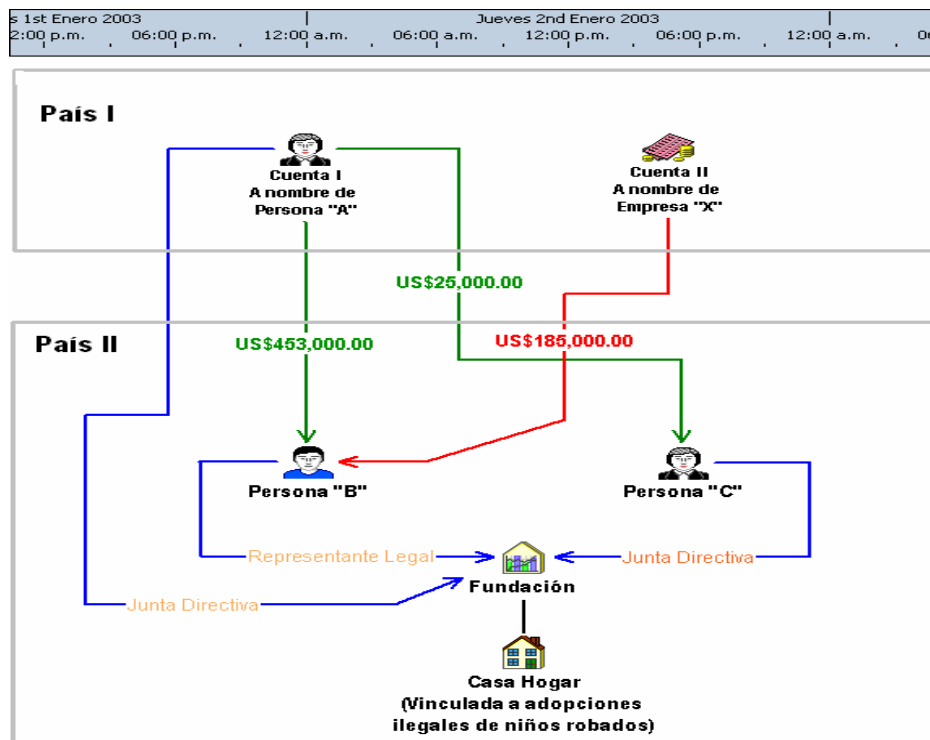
s 1st Enero 2003 | Jueves 2nd Enero 2003
2:00 p.m. 06:00 p.m. 12:00 a.m. 06:00 a.m. 12:00 p.m. 06:00 p.m. 12:00 a.m. 0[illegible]

País I

Cuenta I
A nombre de
Persona "A"

Cuenta II
A nombre de
Empresa "X"

US$25,000.00

País II

US$453,000.00

US$185,000.00

Persona "B"

Persona "C"

Representante Legal

Junta Directiva

Fundación

Junta Directiva

Casa Hogar
(Vinculada a adopciones ilegales de niños robados)